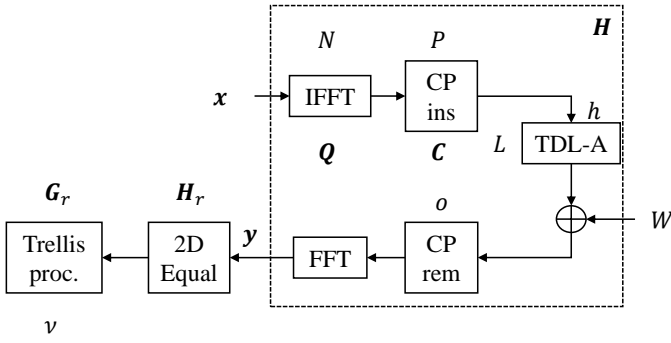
$\boldsymbol{H}$

$N$

$P$

$\boldsymbol{x}$

IFFT

CP ins

$h$

$\boldsymbol{Q}$

$\boldsymbol{C}$

$L$

TDL-A

$\boldsymbol{G}_r$

$\boldsymbol{H}_r$

$o$

$W$

$\boldsymbol{y}$

Trellis proc.

2D Equal

FFT

CP rem

$\nu$